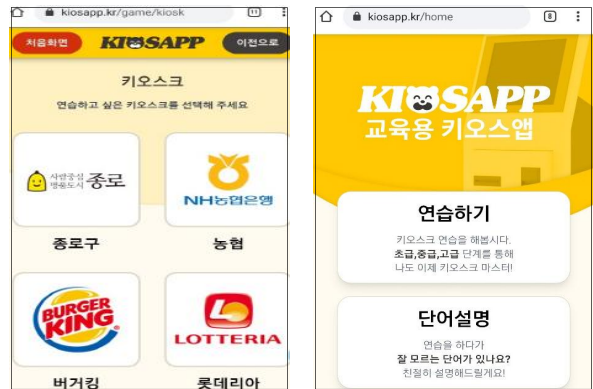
kiosapp.kr/game/kiosk 11

처음화면 KIOSAPP 이전으로

키오스크

연습하고 싶은 키오스크를 선택해 주세요

사람중심 행복도시 종로

종로구

NH농협은행

농협

BURGER KING

버거킹

LOTTERIA

롯데리아

kiosapp.kr/home 8

KIOSAPP

교육용 키오스앱

연습하기

키오스크 연습을 해봅시다.

초급,중급,고급 단계를 통해

나도 이제 키오스크 마스터!

단어설명

연습을 하다가

잘 모르는 단어가 있나요?

친절히 설명해드릴게요!